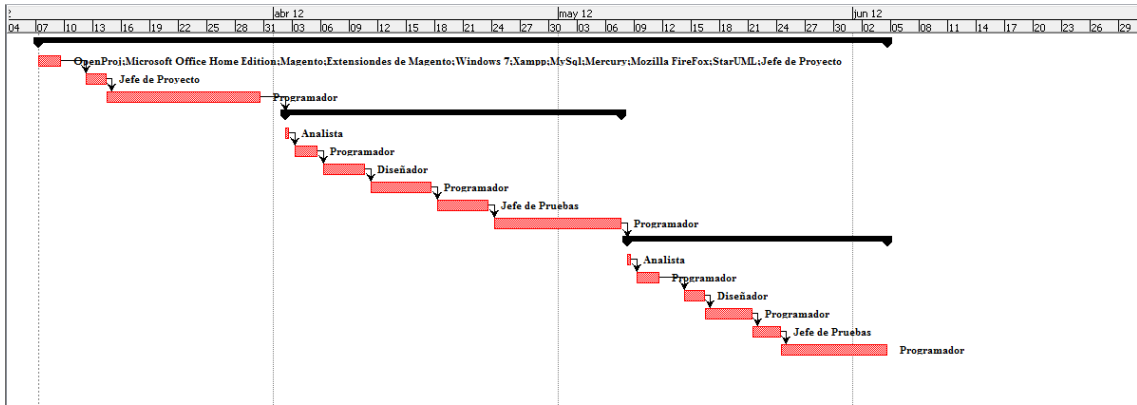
:
abr 12
may 12
jun 12
04 07 10 13 16 19 22 25 28 31 03 06 09 12 15 18 21 24 27 30 03 06 09 12 15 18 21 24 27 30 02 05 08 11 14 17 20 23 26 29

OpenProj;Microsoft Office Home Edition;Magento;Extensiondes de Magento;Windows 7;Xampp;MySql;Mercury;Mozilla FireFox;StarUML;Jefe de Proyecto
Jefe de Proyecto
Programador
Analista
Programador
Diseñador
Programador
Jefe de Pruebas
Programador
Analista
Programador
Diseñador
Programador
Jefe de Pruebas
Programador